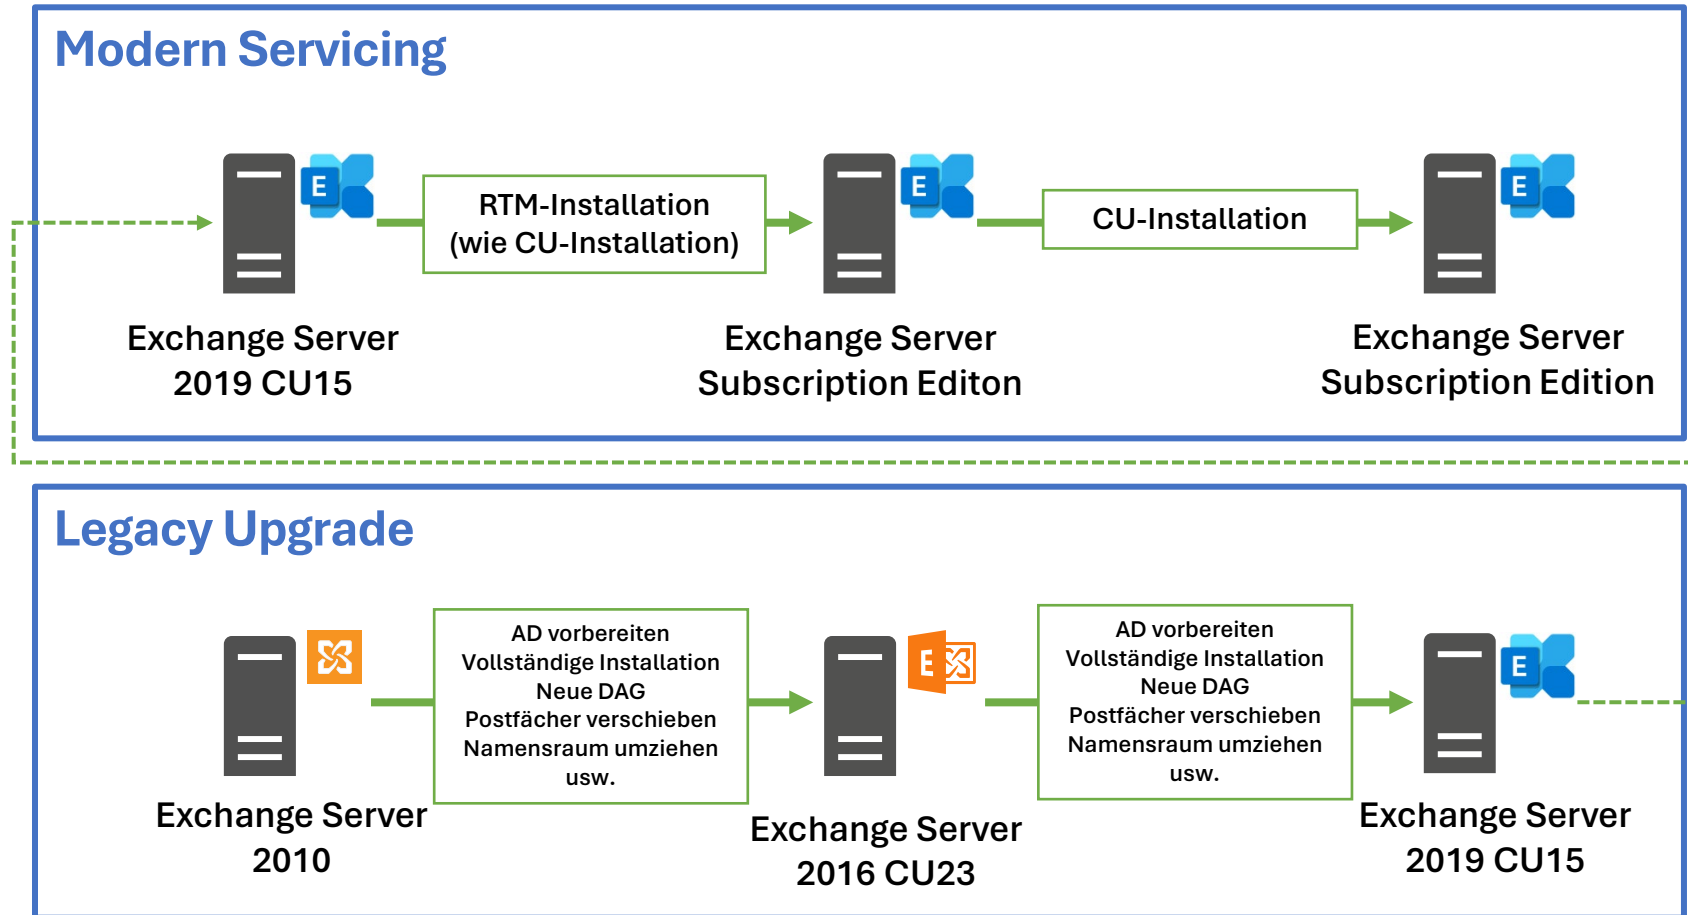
Modern Servicing

E

RTM-Installation (wie CU-Installation)

E

CU-Installation

E

Exchange Server 2019 CU15

Exchange Server Subscription Editon

Exchange Server Subscription Edition

Legacy Upgrade

AD vorbereiten
Vollständige Installation
Neue DAG
Postfächer verschieben
Namensraum umziehen
usw.

E

AD vorbereiten
Vollständige Installation
Neue DAG
Postfächer verschieben
Namensraum umziehen
usw.

E

Exchange Server 2010

Exchange Server 2016 CU23

Exchange Server 2019 CU15